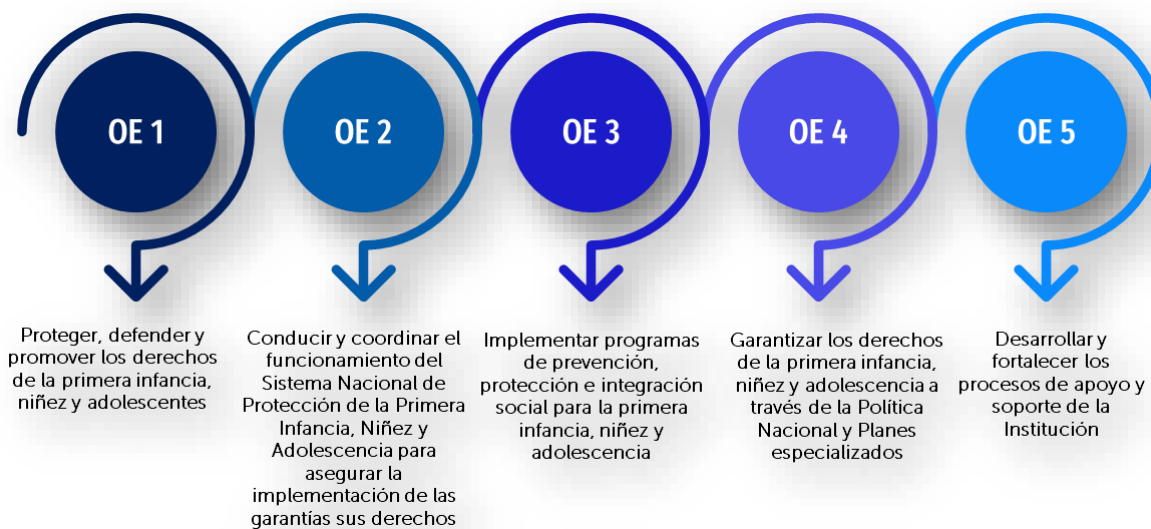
OE 1

Proteger, defender y promover los derechos de la primera infancia, niñez y adolescentes

OE 2

Conducir y coordinar el funcionamiento del Sistema Nacional de Protección de la Primera Infancia, Niñez y Adolescencia para asegurar la implementación de las garantías sus derechos

OE 3

Implementar programas de prevención, protección e integración social para la primera infancia, niñez y adolescencia

OE 4

Garantizar los derechos de la primera infancia, niñez y adolescencia a través de la Política Nacional y Planes especializados

OE 5

Desarrollar y fortalecer los procesos de apoyo y soporte de la Institución